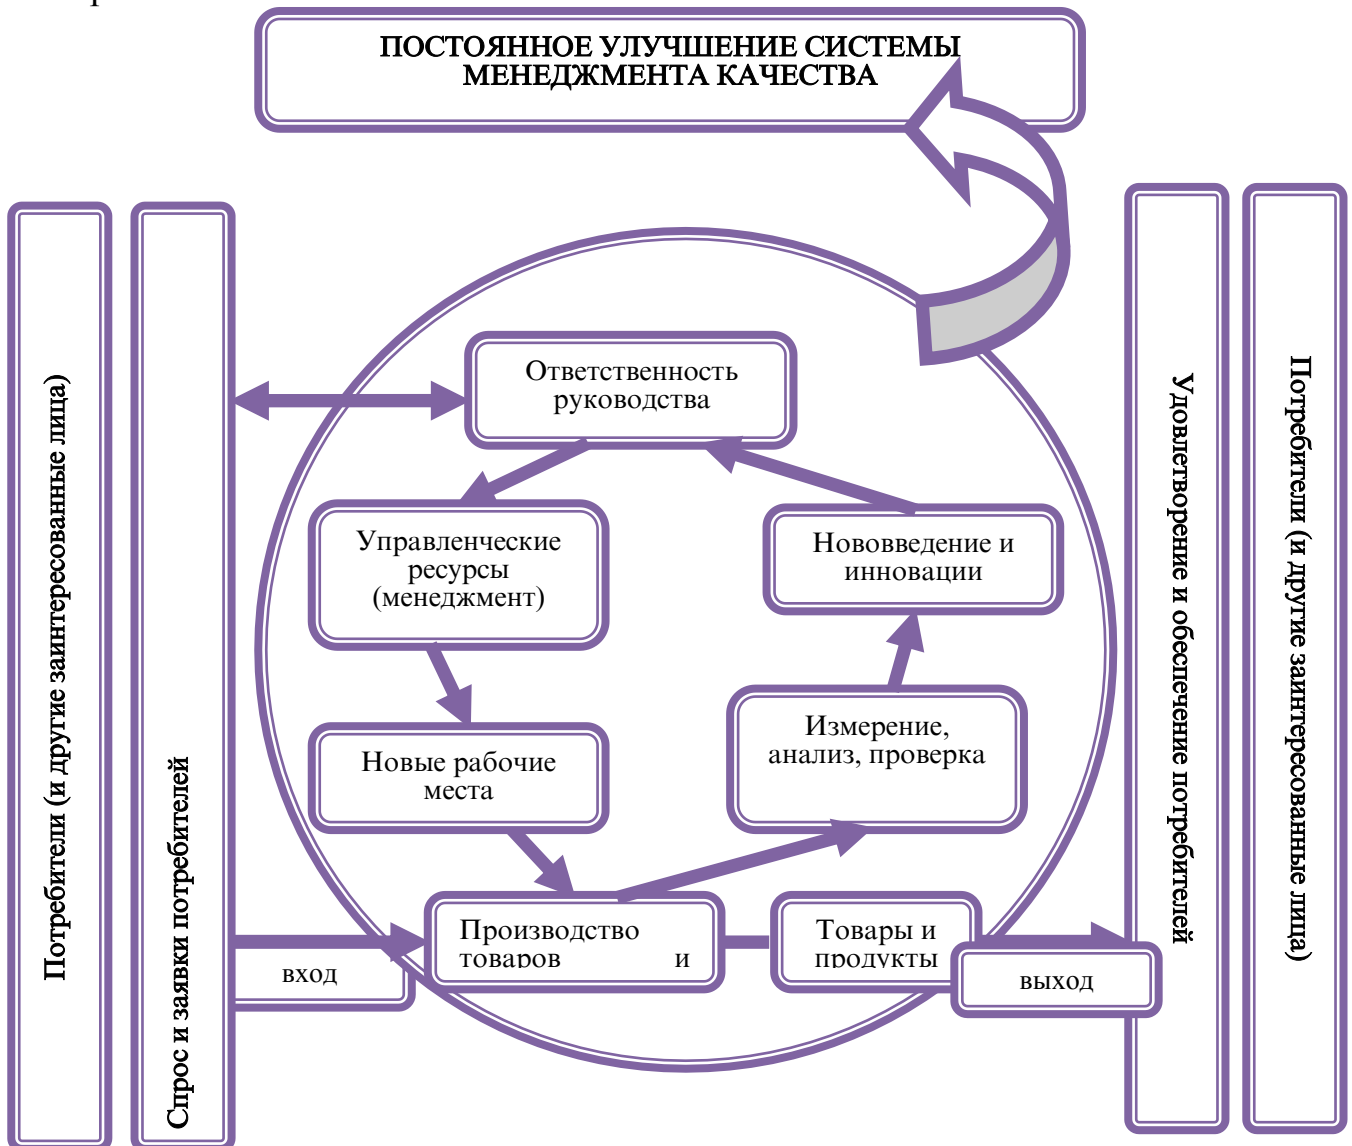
ПОСТОЯННОЕ УЛУЧШЕНИЕ СИСТЕМЫ МЕНЕДЖМЕНТА КАЧЕСТВА

Потребители (и другие заинтересованные лица)

Спрос и заявки потребителей

Ответственность руководства

Управленческие ресурсы (менеджмент)

Нововведение и инновации

Новые рабочие места

Измерение, анализ, проверка

Производство товаров и

Товары и продукты

вход

выход

Удовлетворение и обеспечение потребителей

Потребители (и другие заинтересованные лица)